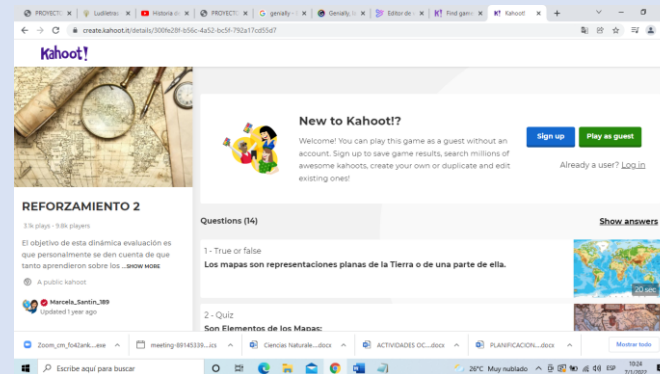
PROYECTO | Ludiletras | Historia d | PROYECTO | genially | Genially, | Editor de | Find game | Kahoot! | +

create.kahoot.it/details/300fe28f-b56c-4a52-bc5f-792a17cd55d7

Kahoot!

REFORZAMIENTO 2

3.1k plays · 9.8k players

El objetivo de esta dinámica evaluación es que personalmente se den cuenta de que tanto aprendieron sobre los ...SHOW MORE

A public kahoot

Marcela_Santin_189
Updated 1 year ago

New to Kahoot!?

Welcome! You can play this game as a guest without an account. Sign up to save game results, search millions of awesome kahoots, create your own or duplicate and edit existing ones!

Sign up | Play as guest

Already a user? Log in

Questions (14)

Show answers

1 - True or false
Los mapas son representaciones planas de la Tierra o de una parte de ella.

20 sec

2 - Quiz
Son Elementos de los Mapas:

Zoom_cm_fo42ank....exe | meeting-89145339....ics | Ciencias Naturale....docx | ACTIVIDADES OC....docx | PLANIFICACION....docx | Mostrar todo

Escribe aquí para buscar

26°C Muy nublado ESP 19:24 7/1/2022